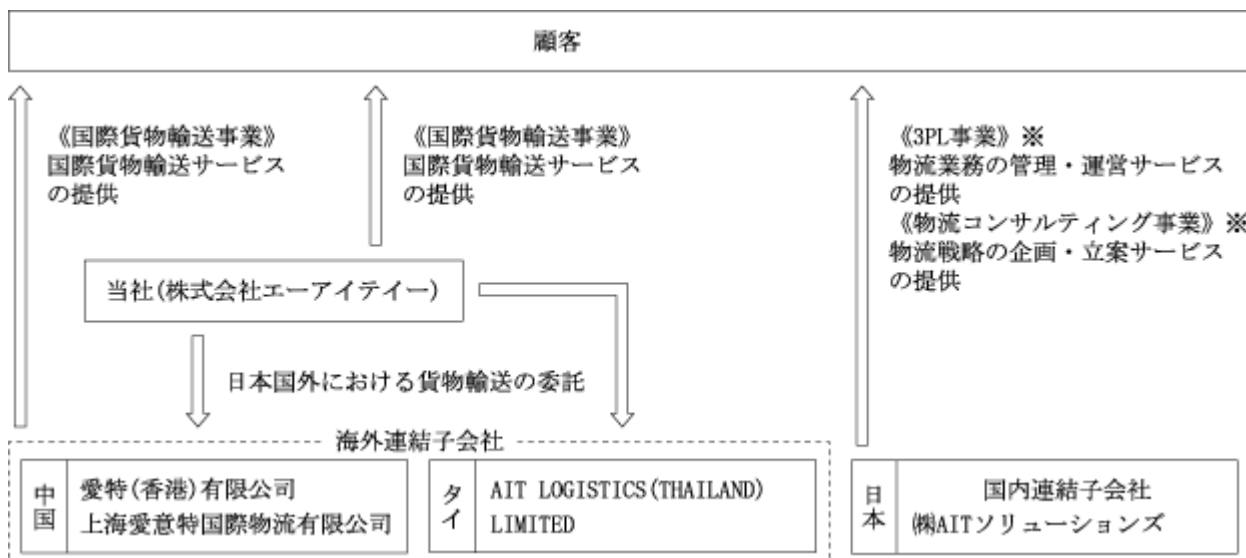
顧客

《国際貨物輸送事業》
国際貨物輸送サービスの提供

《国際貨物輸送事業》
国際貨物輸送サービスの提供

《3PL事業》※
物流業務の管理・運営サービスの提供
《物流コンサルティング事業》※
物流戦略の企画・立案サービスの提供

当社(株式会社エーアイテイー)

日本国外における貨物輸送の委託

海外連結子会社

中国
愛特(香港)有限公司
上海愛意特国際物流有限公司

タイ
AIT LOGISTICS(THAILAND) LIMITED

日本
国内連結子会社
㈱AITソリューションズ